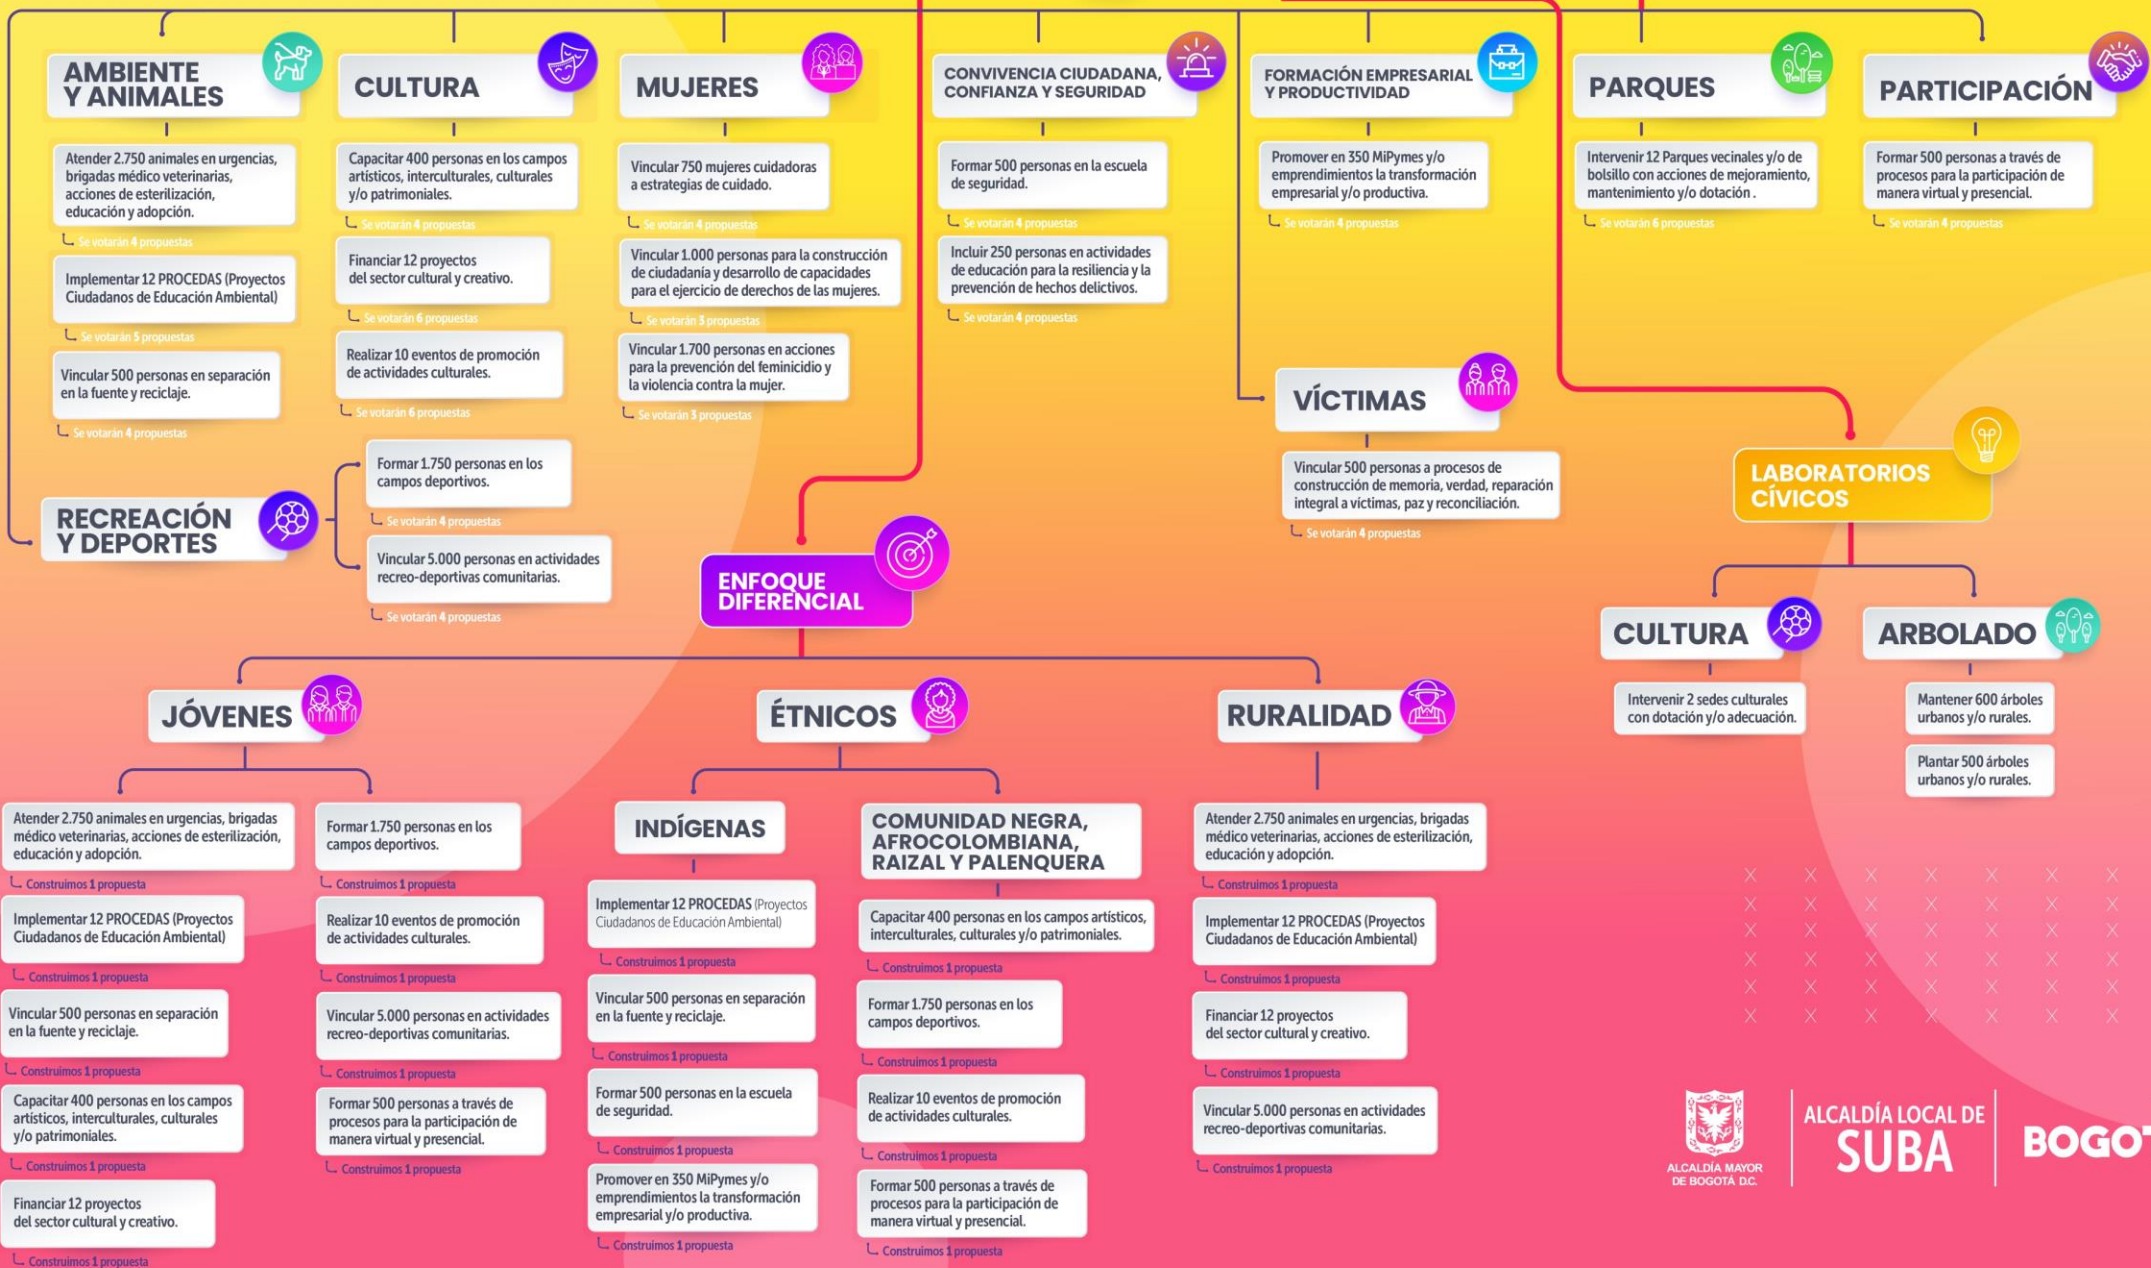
AMBIENTE Y ANIMALES

Atender 2.750 animales en urgencias, brigadas médico veterinarias, acciones de esterilización, educación y adopción.

Se votarán 4 propuestas

Implementar 12 PROCEDAS (Proyectos Ciudadanos de Educación Ambiental)

Se votarán 5 propuestas

Vincular 500 personas en separación en la fuente y reciclaje.

Se votarán 4 propuestas

CULTURA

Capacitar 400 personas en los campos artísticos, interculturales, culturales y/o patrimoniales.

Se votarán 4 propuestas

Financiar 12 proyectos del sector cultural y creativo.

Se votarán 6 propuestas

Realizar 10 eventos de promoción de actividades culturales.

Se votarán 6 propuestas

MUJERES

Vincular 750 mujeres cuidadoras a estrategias de cuidado.

Se votarán 4 propuestas

Vincular 1.000 personas para la construcción de ciudadanía y desarrollo de capacidades para el ejercicio de derechos de las mujeres.

Se votarán 3 propuestas

Vincular 1.700 personas en acciones para la prevención del feminicidio y la violencia contra la mujer.

Se votarán 3 propuestas

CONVIVENCIA CIUDADANA, CONFIANZA Y SEGURIDAD

Formar 500 personas en la escuela de seguridad.

Se votarán 4 propuestas

Incluir 250 personas en actividades de educación para la resiliencia y la prevención de hechos delictivos.

Se votarán 4 propuestas

FORMACIÓN EMPRESARIAL Y PRODUCTIVIDAD

Promover en 350 MiPymes y/o emprendimientos la transformación empresarial y/o productiva.

Se votarán 4 propuestas

PARQUES

Intervenir 12 Parques vecinales y/o de bolsillo con acciones de mejoramiento, mantenimiento y/o dotación .

Se votarán 6 propuestas

PARTICIPACIÓN

Formar 500 personas a través de procesos para la participación de manera virtual y presencial.

Se votarán 4 propuestas

RECREACIÓN Y DEPORTES

Formar 1.750 personas en los campos deportivos.

Se votarán 4 propuestas

Vincular 5.000 personas en actividades recreo-deportivas comunitarias.

Se votarán 4 propuestas

VÍCTIMAS

Vincular 500 personas a procesos de construcción de memoria, verdad, reparación integral a víctimas, paz y reconciliación.

Se votarán 4 propuestas

LABORATORIOS CÍVICOS

CULTURA

Intervenir 2 sedes culturales con dotación y/o adecuación.

ARBOLADO

Mantener 600 árboles urbanos y/o rurales.

Plantar 500 árboles urbanos y/o rurales.

ENFOQUE DIFERENCIAL

JÓVENES

Atender 2.750 animales en urgencias, brigadas médico veterinarias, acciones de esterilización, educación y adopción.

Construimos 1 propuesta

Implementar 12 PROCEDAS (Proyectos Ciudadanos de Educación Ambiental)

Construimos 1 propuesta

Vincular 500 personas en separación en la fuente y reciclaje.

Construimos 1 propuesta

Capacitar 400 personas en los campos artísticos, interculturales, culturales y/o patrimoniales.

Construimos 1 propuesta

Financiar 12 proyectos del sector cultural y creativo.

Construimos 1 propuesta

Formar 1.750 personas en los campos deportivos.

Construimos 1 propuesta

Realizar 10 eventos de promoción de actividades culturales.

Construimos 1 propuesta

Vincular 5.000 personas en actividades recreo-deportivas comunitarias.

Construimos 1 propuesta

Formar 500 personas a través de procesos para la participación de manera virtual y presencial.

Construimos 1 propuesta

ÉTNICOS

INDÍGENAS

Implementar 12 PROCEDAS (Proyectos Ciudadanos de Educación Ambiental)

Construimos 1 propuesta

Vincular 500 personas en separación en la fuente y reciclaje.

Construimos 1 propuesta

Formar 500 personas en la escuela de seguridad.

Construimos 1 propuesta

Promover en 350 MiPymes y/o emprendimientos la transformación empresarial y/o productiva.

Construimos 1 propuesta

COMUNIDAD NEGRA, AFROCOLOMBIANA, RAIZAL Y PALENQUERA

Capacitar 400 personas en los campos artísticos, interculturales, culturales y/o patrimoniales.

Construimos 1 propuesta

Formar 1.750 personas en los campos deportivos.

Construimos 1 propuesta

Realizar 10 eventos de promoción de actividades culturales.

Construimos 1 propuesta

Formar 500 personas a través de procesos para la participación de manera virtual y presencial.

Construimos 1 propuesta

RURALIDAD

Atender 2.750 animales en urgencias, brigadas médico veterinarias, acciones de esterilización, educación y adopción.

Construimos 1 propuesta

Implementar 12 PROCEDAS (Proyectos Ciudadanos de Educación Ambiental)

Construimos 1 propuesta

Financiar 12 proyectos del sector cultural y creativo.

Construimos 1 propuesta

Vincular 5.000 personas en actividades recreo-deportivas comunitarias.

Construimos 1 propuesta

ALCALDÍA MAYOR DE BOGOTÁ D.C.

ALCALDÍA LOCAL DE SUBA

BOGOT